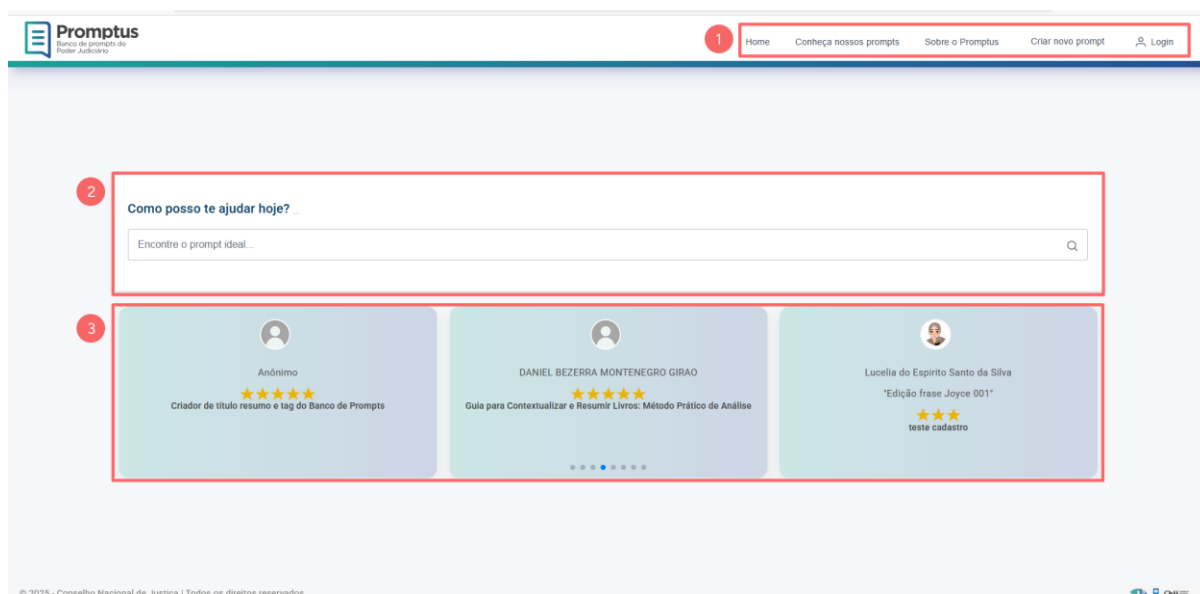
Promptus
Banco de prompts do Poder Judiciário

1 Home Conheça nossos prompts Sobre o Promptus Criar novo prompt Login

2

Como posso te ajudar hoje?

Encontre o prompt ideal...

3

Anônimo
★★★★★
Criador de título resumo e tag do Banco de Prompts

DANIEL BEZERRA MONTENEGRO GIRAO
★★★★★
Guia para Contextualizar e Resumir Livros: Método Prático de Análise

Lucelia do Espirito Santo da Silva
"Edição frase Joyce 001"
★★★
teste cadastro

© 2025 - Conselho Nacional de Justiça | Todos os direitos reservados